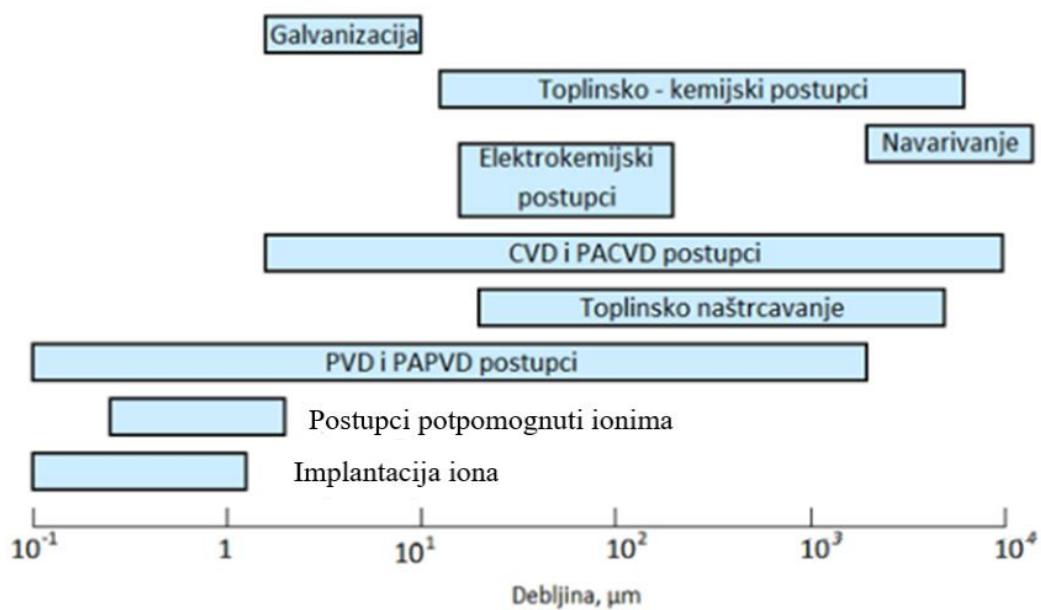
Galvanizacija

Toplinsko - kemijski postupci

Navarivanje

Elektrokemijski postupci

CVD i PACVD postupci

Toplinsko naštrcavanje

PVD i PAPVD postupci

Postupci potpomognuti ionima

Implantacija iona

$10^{-1}$ 1 $10^{1}$ $10^{2}$ $10^{3}$ $10^{4}$

Debljina, µm